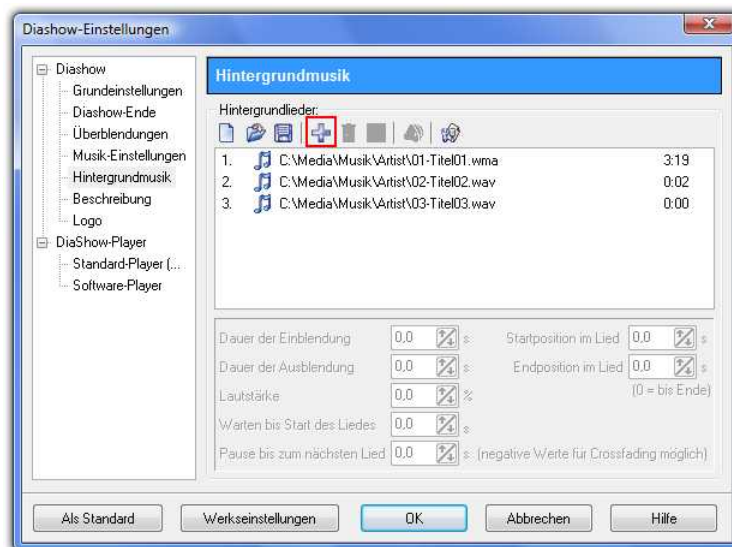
Diashow-Einstellungen

Diashow
Grundeinstellungen
Diashow-Ende
Überblendungen
Musik-Einstellungen
Hintergrundmusik
Beschreibung
Logo
DiaShow-Player
Standard-Player (...
Software-Player

Hintergrundmusik

Hintergrundlieder:

| | | |
|---|---|---|
| 1. | C:\Media\Musik\Artist\01-Titel01.wma | 3:19 |
| 2. | C:\Media\Musik\Artist\02-Titel02.wav | 0:02 |
| 3. | C:\Media\Musik\Artist\03-Titel03.wav | 0:00 |

Dauer der Einblendung 0,0 s
Startposition im Lied 0,0 s
Dauer der Ausblendung 0,0 s
Endposition im Lied 0,0 s
(0 = bis Ende)
Lautstärke 0,0 %
Warten bis Start des Liedes 0,0 s
Pause bis zum nächsten Lied 0,0 s (negative Werte für Crossfading möglich)

Als Standard
Werkseinstellungen
OK
Abbrechen
Hilfe